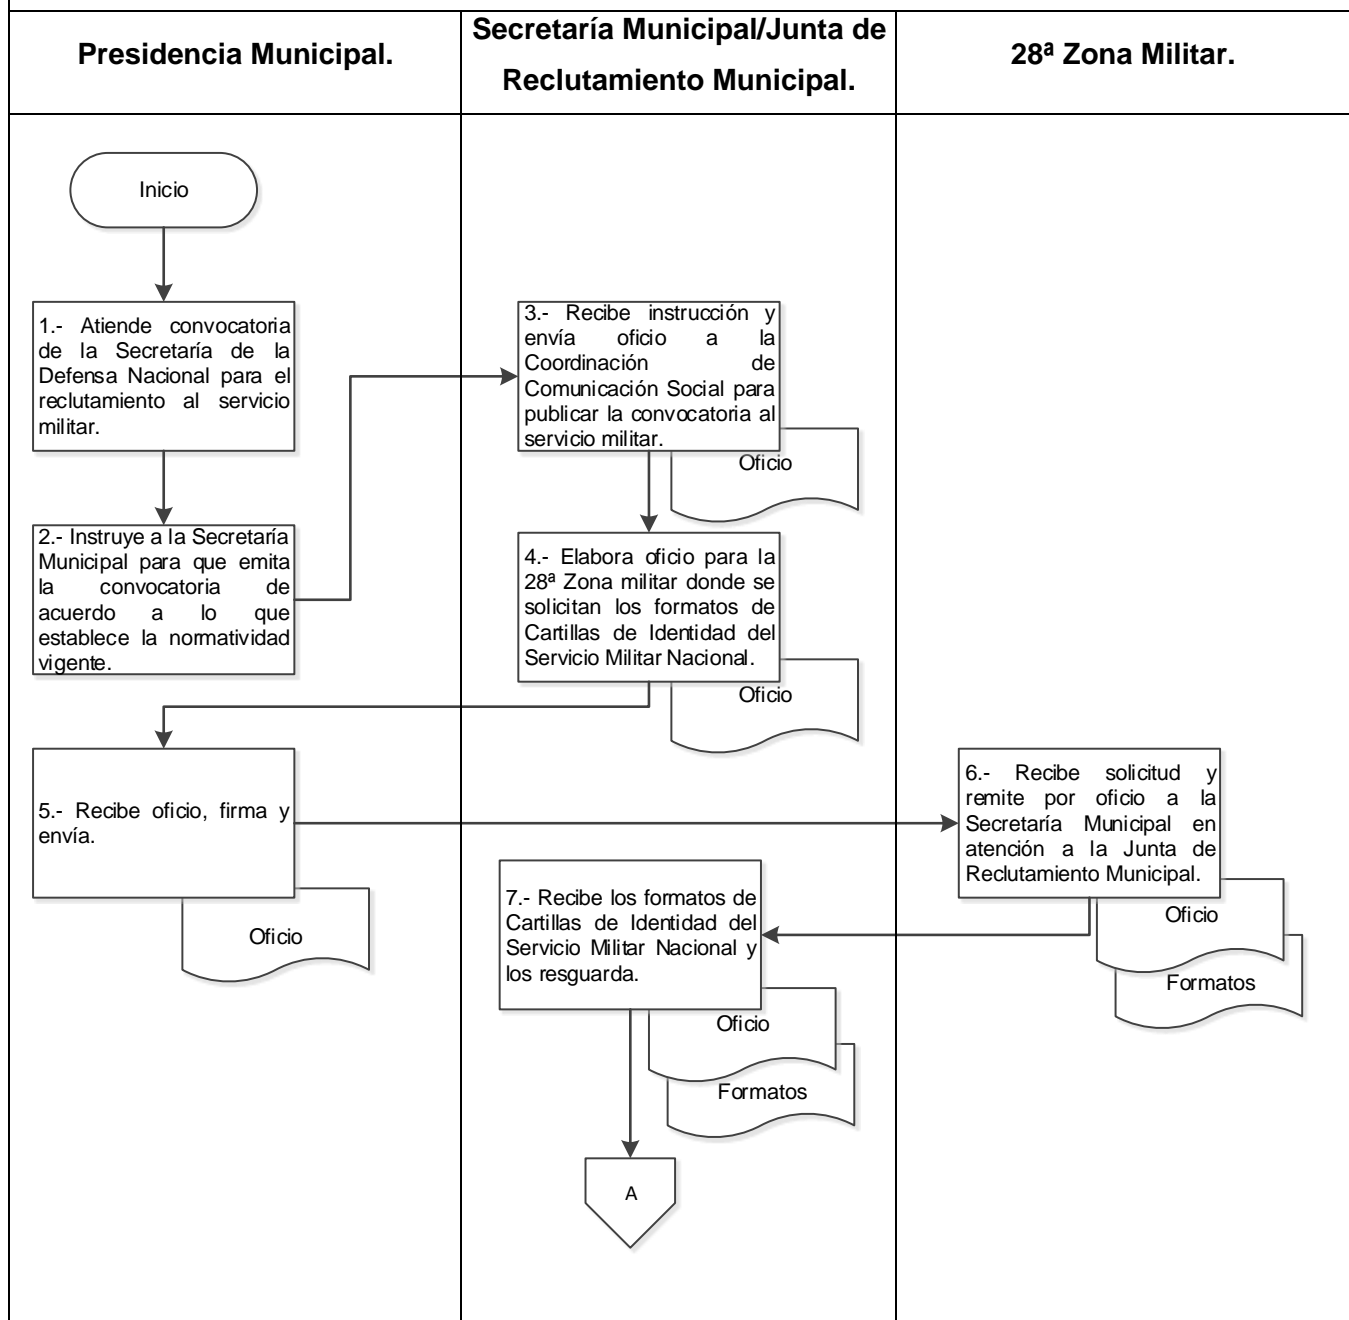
| Presidencia Municipal. | Secretaría Municipal/Junta de Reclutamiento Municipal. | 28ª Zona Militar. |
|---|---|---|

Inicio

1.- Atiende convocatoria de la Secretaría de la Defensa Nacional para el reclutamiento al servicio militar.

2.- Instruye a la Secretaría Municipal para que emita la convocatoria de acuerdo a lo que establece la normatividad vigente.

3.- Recibe instrucción y envía oficio a la Coordinación de Comunicación Social para publicar la convocatoria al servicio militar.

Oficio

4.- Elabora oficio para la 28ª Zona militar donde se solicitan los formatos de Cartillas de Identidad del Servicio Militar Nacional.

Oficio

5.- Recibe oficio, firma y envía.

Oficio

6.- Recibe solicitud y remite por oficio a la Secretaría Municipal en atención a la Junta de Reclutamiento Municipal.

Oficio

Formatos

7.- Recibe los formatos de Cartillas de Identidad del Servicio Militar Nacional y los resguarda.

Oficio

Formatos

A